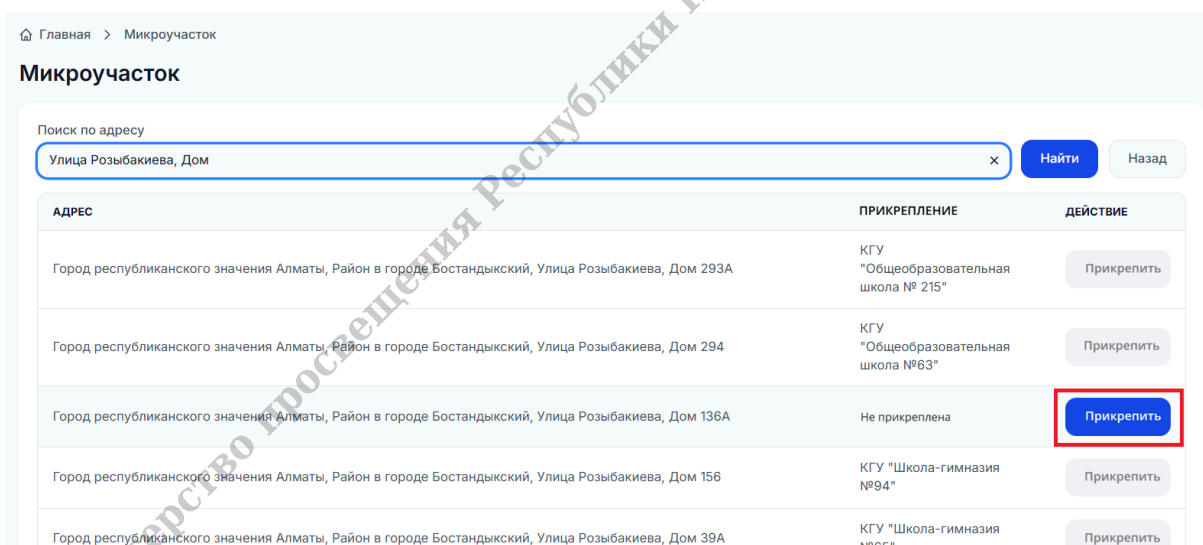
Главная > Микроучасток

Микроучасток

Поиск по адресу

Улица Розыбакиева, Дом ×

Найти Назад

| АДРЕС | ПРИКРЕПЛЕНИЕ | ДЕЙСТВИЕ |
|---|---|---|
| Город республиканского значения Алматы, Район в городе Бостандыкский, Улица Розыбакиева, Дом 293А | КГУ "Общеобразовательная школа № 215" | Прикрепить |
| Город республиканского значения Алматы, Район в городе Бостандыкский, Улица Розыбакиева, Дом 294 | КГУ "Общеобразовательная школа №63" | Прикрепить |
| Город республиканского значения Алматы, Район в городе Бостандыкский, Улица Розыбакиева, Дом 136А | Не прикреплена | Прикрепить |
| Город республиканского значения Алматы, Район в городе Бостандыкский, Улица Розыбакиева, Дом 156 | КГУ "Школа-гимназия №94" | Прикрепить |
| Город республиканского значения Алматы, Район в городе Бостандыкский, Улица Розыбакиева, Дом 39А | КГУ "Школа-гимназия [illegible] | Прикрепить |

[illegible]ерство просвещения Республики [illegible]